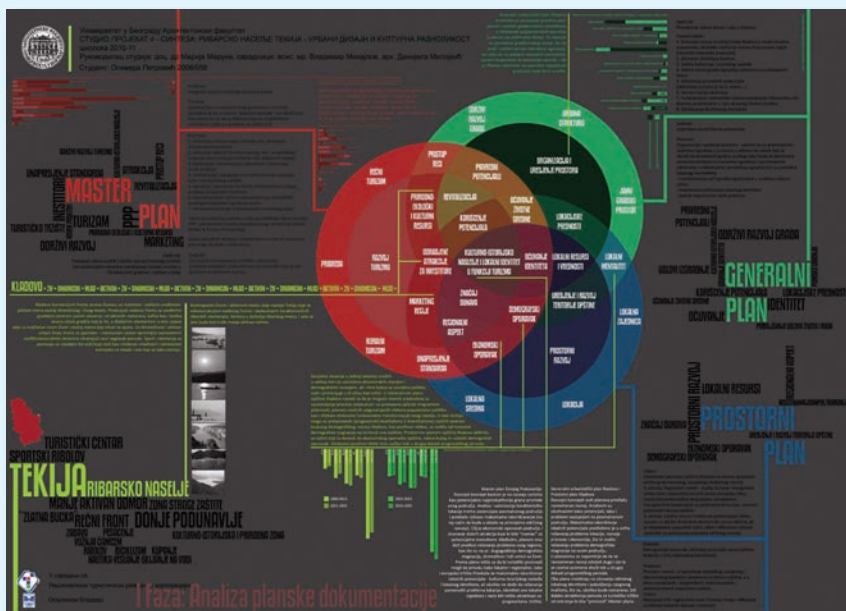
Универзитет у Београду Архитектонски факултет
СТУДИО ПРОЈЕКАТ 4 - СИНТЕЗА: РИБАРСКО НАСЕЉЕ ТЕКИЈА - УРБАНИ ДИЗАЈН И КУЛТУРНА РАЗНОЛИКОСТ
школска 2010-11
Руководилац студија: ред. проф. др Милица Мариниx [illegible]
Студент: Оливера Петровић 2006/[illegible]

MASTER PLAN
TURIZAM
INSTITUCIJE
ODRŽIVI RAZVOJ
MARKETING
STRATEGIJA
REVITALIZACIJA
PPP
PROSTOR RED

KLADOVO

GENERALNI PLAN
PROSTORNI PLAN
ODRŽIVI RAZVOJ GRADA
IDENTITET
OČUVANJE
LOKALNI RESURSI
PROSTORNI RAZVOJ

PRIRODA
RAZVOJ TURIZMA
RECNI TURIZAM
PRIRODNI, DRUŠTVENI I KULTURNI RESURSI
PRIRODNI POTENCIJALI
REVITALIZACIJA
KORIŠĆENJA POTENCIJALA
OČUVANJE ŽIVOTNE SREDINE
ORGANIZACIJA I UREĐENJE PROSTORA
URBANO ZEMLJIŠTE
JAVNI GRADSKI PROSTOR
GRAĐEVINSKO ZEMLJIŠTE
LOKALNE PRIVREDE
KULTURNO-ISTORIJSKO NASLEĐE I LOKALNI IDENTITET U FUNKCIJI TURIZMA
OČUVANJE IDENTITETA
LOKALNI RESURSI I PRIVREDA
LOKALNI MENADŽMENT
MARKETING REGIJE
ZNAČAJ DUNAVA
REGIONALNI ASPEKT
DEMOGRAFSKI OPORAVAK
EKONOMSKI OPORAVAK
UREĐENJE I RAZVOJ TERITORIJE OPŠTINE
LOKALNA SAMOUPRAVA
PROSTORNI RAZVOJ
UNAPREĐENJE STANDARDA
REGIONALNI RAZVOJ
LOKALNA SREDINA
LOKACIJA

TURISTIČKI CENTAR
SPORTSKI RIBOLOV
TEKIJA RIBARSKO NASELJE
MANJE AKTIVAN DOMOR
ZONA STROGE ZAŠTITE
ZLATNA BUCKA
REČNI FRONT
DONJE PODUNAVLJE
ZABAVA
PEŠAČENJE
VOŽNJA ČAMCEM
KULTURNO-ISTORIJSKA I PRIRODNA ZONA

1 faza: Analiza planske dokumentacije